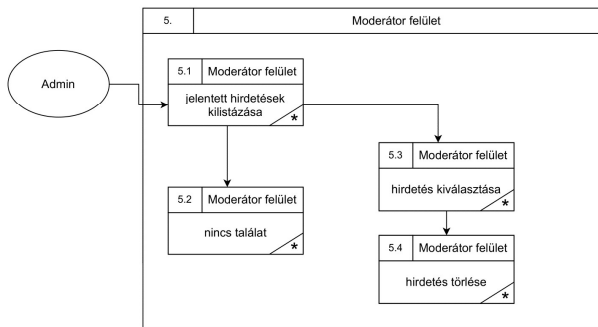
5.

Moderátor felület

Admin

5.1

Moderátor felület

jelentett hirdetések kilistázása

*

5.2

Moderátor felület

nincs találat

*

5.3

Moderátor felület

hirdetés kiválasztása

*

5.4

Moderátor felület

hirdetés törlése

*